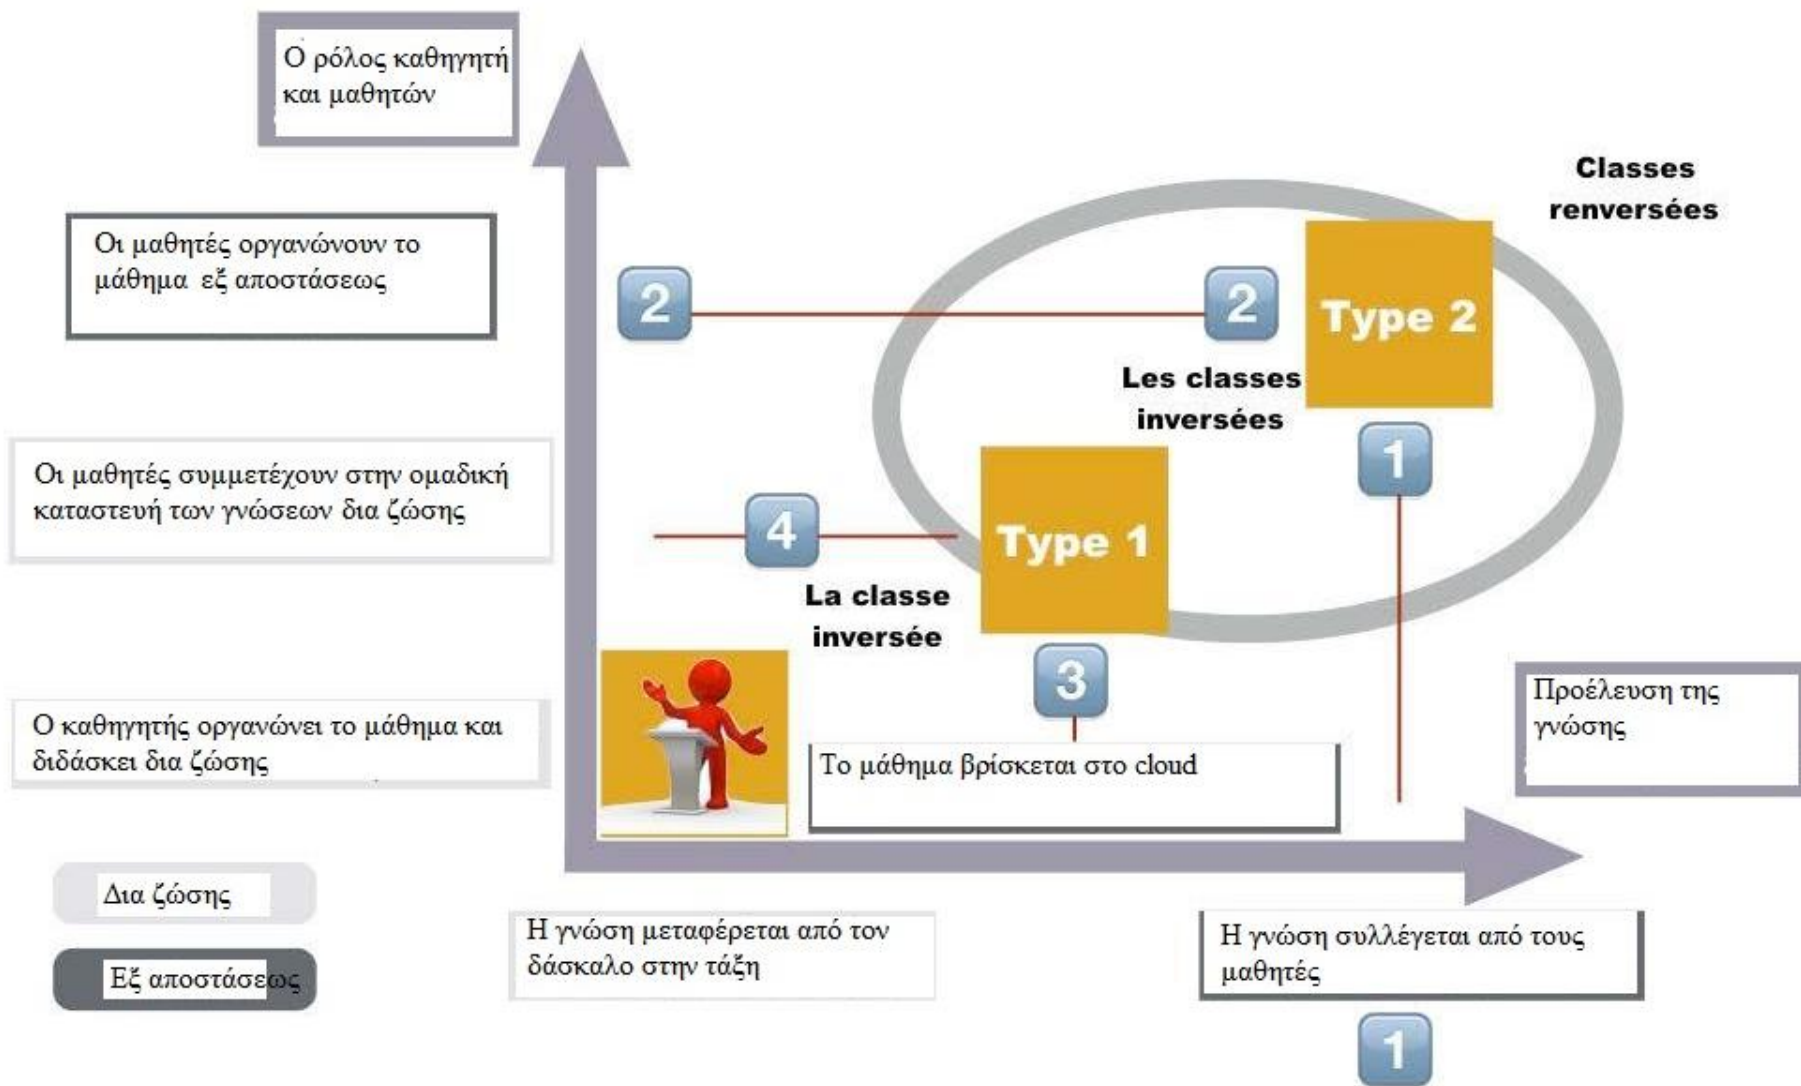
Ο ρόλος καθηγητή και μαθητών

Classes renversées

Οι μαθητές οργανώνουν το μάθημα εξ αποστάσεως

2

2

Type 2

Les classes inversées

1

Οι μαθητές συμμετέχουν στην ομαδική καταστευή των γνώσεων δια ζώσης

4

Type 1

La classe inversée

3

Προέλευση της γνώσης

Ο καθηγητής οργανώνει το μάθημα και διδάσκει δια ζώσης

Το μάθημα βρίσκεται στο cloud

Δια ζώσης

Εξ αποστάσεως

Η γνώση μεταφέρεται από τον δάσκαλο στην τάξη

Η γνώση συλλέγεται από τους μαθητές

1